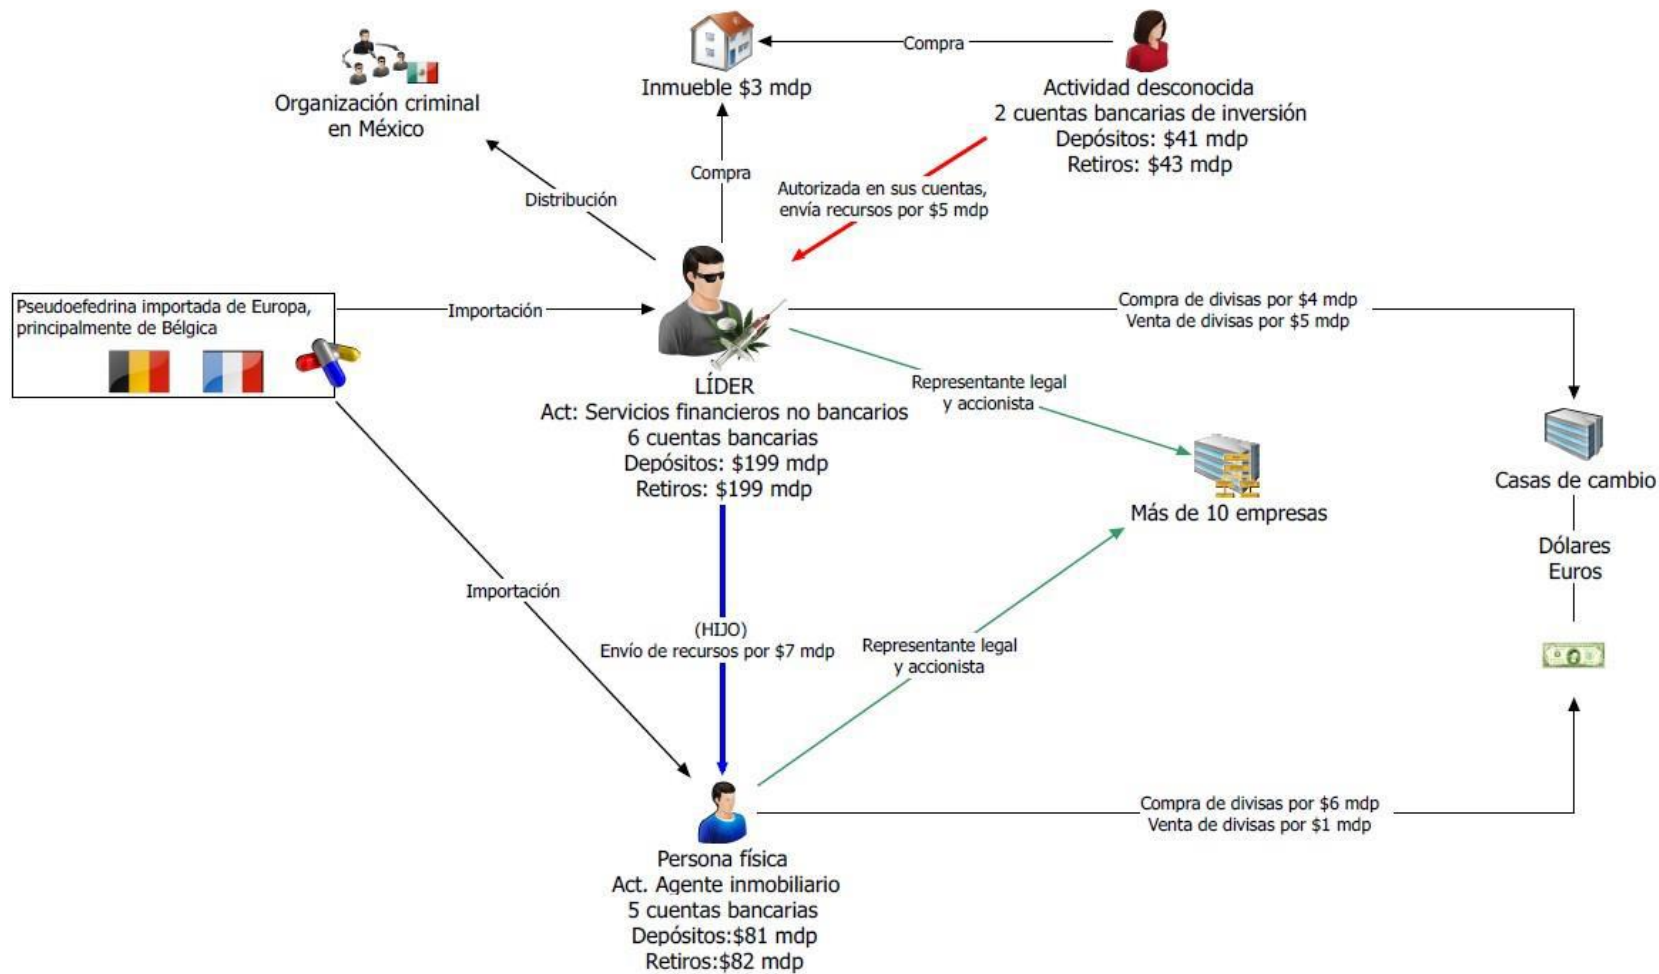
Organización criminal en México

Inmueble $3 mdp

Compra

Actividad desconocida
2 cuentas bancarias de inversión
Depósitos: $41 mdp
Retiros: $43 mdp

Distribución

Compra

Autorizada en sus cuentas, envía recursos por $5 mdp

Pseudoefedrina importada de Europa, principalmente de Bélgica

Importación

LÍDER
Act: Servicios financieros no bancarios
6 cuentas bancarias
Depósitos: $199 mdp
Retiros: $199 mdp

Compra de divisas por $4 mdp
Venta de divisas por $5 mdp

Representante legal y accionista

Más de 10 empresas

Casas de cambio

Dólares
Euros

Importación

(HIJO)
Envío de recursos por $7 mdp

Representante legal y accionista

Persona física
Act. Agente inmobiliario
5 cuentas bancarias
Depósitos:$81 mdp
Retiros:$82 mdp

Compra de divisas por $6 mdp
Venta de divisas por $1 mdp